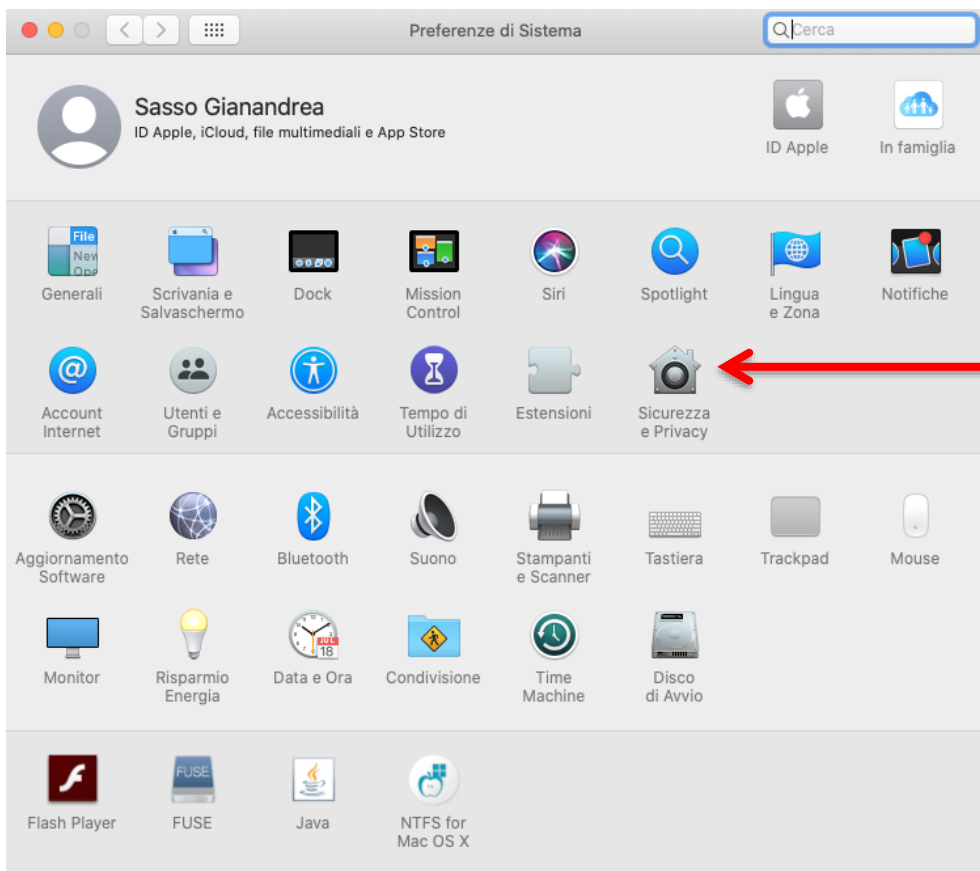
Preferenze di Sistema

Cerca

Sasso Gianandrea
ID Apple, iCloud, file multimediali e App Store

ID Apple

In famiglia

File
New
One

Generali

Scrivania e Salvaschermo

Dock

Mission Control

Siri

Spotlight

Lingua e Zona

Notifiche

Account Internet

Utenti e Gruppi

Accessibilità

Tempo di Utilizzo

Estensioni

Sicurezza e Privacy

Aggiornamento Software

Rete

Bluetooth

Suono

Stampanti e Scanner

Tastiera

Trackpad

Mouse

Monitor

Risparmio Energia

JUL
18

Data e Ora

Condivisione

Time Machine

Disco di Avvio

Flash Player

FUSE

FUSE

Java

NTFS for Mac OS X